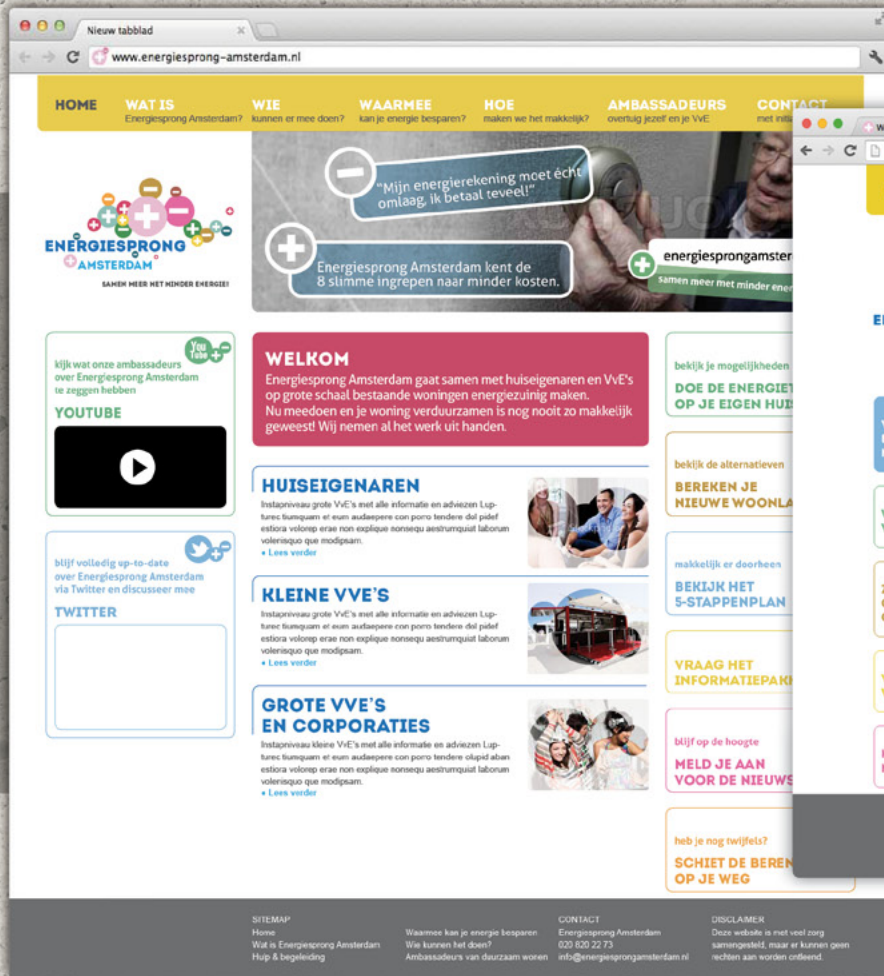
Nieuw tabblad

www.energiesprong-amsterdam.nl

HOME
WAT IS Energiesprong Amsterdam?
WIE kunnen er mee doen?
WAARMEE kan je energie besparen?
HOE maken we het makkelijk?
AMBASSADEURS overtuig jezelf en je VvE
CONTACT met initi

ENERGIESPRONG AMSTERDAM
SAMEN MEER MET MINDER ENERGIE!

"Mijn energierekening moet écht omlaag, ik betaal teveel!"

Energiesprong Amsterdam kent de 8 slimme ingrepen naar minder kosten.

energiesprongamster
samen meer met minder ener

kijk wat onze ambassadeurs over Energiesprong Amsterdam te zeggen hebben
YOUTUBE

blijf volledig up-to-date over Energiesprong Amsterdam via Twitter en discusseer mee
TWITTER

WELKOM
Energiesprong Amsterdam gaat samen met huiseigenaren en VvE's op grote schaal bestaande woningen energiezuinig maken.
Nu meedoen en je woning verduurzamen is nog nooit zo makkelijk geweest! Wij nemen al het werk uit handen.

HUISEIGENAREN
Instapniveau grote VvE's met alle informatie en adviezen Luptorec tiumquam et eum audaepere con porro tendere dol pidef estiora volorep erae non explique nonsequ aestrumquiat laborum volerisqu que modipsam.
• Lees verder

KLEINE VVE'S
Instapniveau grote VvE's met alle informatie en adviezen Luptorec tiumquam et eum audaepere con porro tendere dol pidef estiora volorep erae non explique nonsequ aestrumquiat laborum volerisqu que modipsam.
• Lees verder

GROTE VVE'S EN CORPORATIES
Instapniveau kleine VvE's met alle informatie en adviezen Luptorec tiumquam et eum audaepere con porro tendere olupid aban estiora volorep erae non explique nonsequ aestrumquiat laborum volerisqu que modipsam.
• Lees verder

bekijk je mogelijkheden
DOE DE ENERGIET OP JE EIGEN HUI

bekijk de alternatieven
BEREKEN JE NIEUWE WOONLA

makkelijk er doorheen
BEKIJK HET 5-STAPPENPLAN

VRAAG HET INFORMATIEPAK

blijf op de hoogte
MELD JE AAN VOOR DE NIEUWS

heb je nog twijfels?
SCHIET DE BEREN OP JE WEG

EN

SITEMAP
Home
Wat is Energiesprong Amsterdam
Hulp & begeleiding

Waarmee kan je energie besparen
Wie kunnen het doen?
Ambassadeurs van duurzaam wonen

CONTACT
Energiesprong Amsterdam
020 820 22 73
info@energiesprongamsterdam.nl

DISCLAIMER
Deze website is met veel zorg samengesteld, maar er kunnen geen rechten aan worden ontleend.